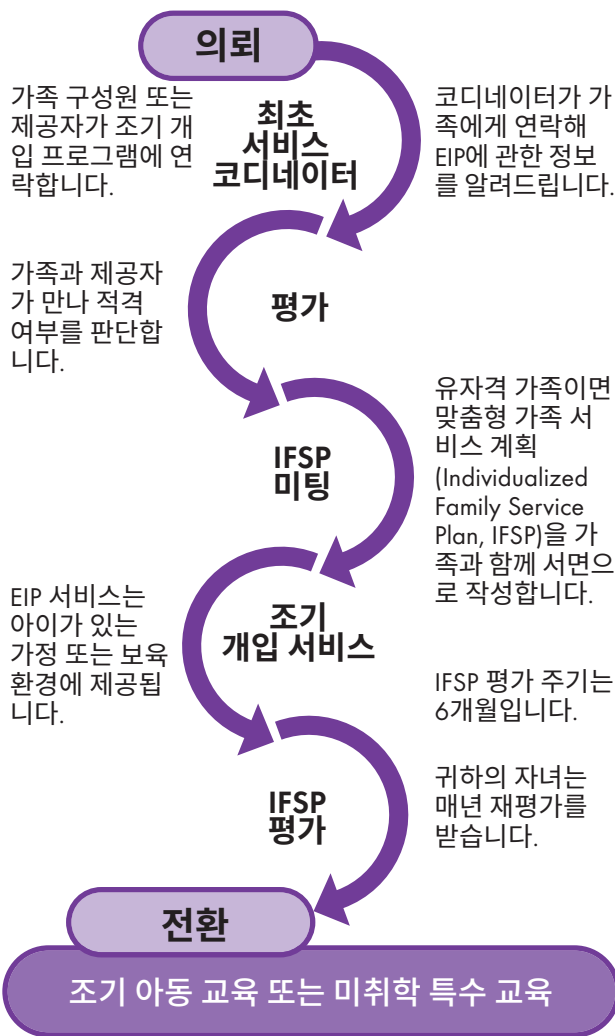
의뢰

가족 구성원 또는 제공자가 조기 개입 프로그램에 연락합니다.

최초 서비스 코디네이터

코디네이터가 가족에게 연락해 EIP에 관한 정보를 알려드립니다.

가족과 제공자가 만나 적격 여부를 판단합니다.

평가

IFSP 미팅

유자격 가족이면 맞춤형 가족 서비스 계획 (Individualized Family Service Plan, IFSP)을 가족과 함께 서면으로 작성합니다.

EIP 서비스는 아이가 있는 가정 또는 보육 환경에 제공됩니다.

조기 개입 서비스

IFSP 평가 주기는 6개월입니다.

IFSP 평가

귀하의 자녀는 매년 재평가를 받습니다.

전환

조기 아동 교육 또는 미취학 특수 교육